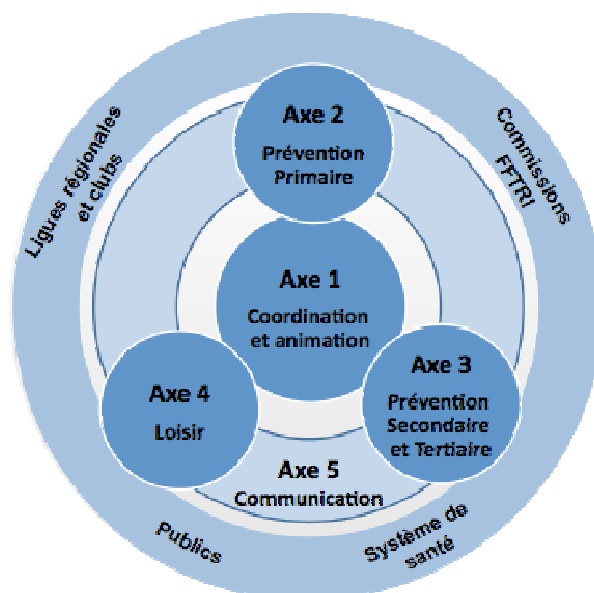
Axe 2
Prévention Primaire

Axe 1
Coordination et animation

Axe 4
Loisir

Axe 3
Prévention Secondaire et Tertiaire

Axe 5
Communication

Ligues régionales et clubs

Commissions FFTRI

Publics

Système de santé